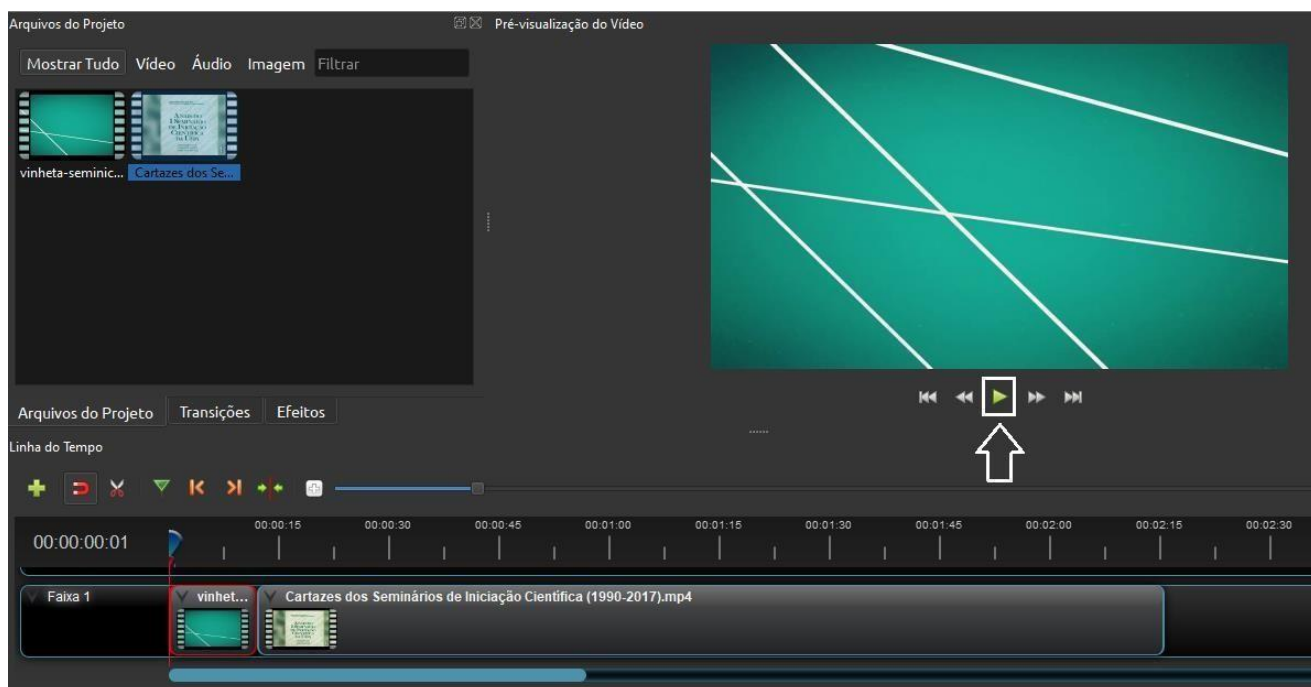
Arquivos do Projeto

Pré-visualização do Vídeo

Mostrar Tudo Vídeo Áudio Imagem Filtrar

vinheta-seminic... Cartazes dos Se...

Arquivos do Projeto Transições Efeitos

Linha do Tempo

00:00:00:01

00:00:15 00:00:30 00:00:45 00:01:00 00:01:15 00:01:30 00:01:45 00:02:00 00:02:15 00:02:30

Faixa 1

vinhet...

Cartazes dos Seminários de Iniciação Científica (1990-2017).mp4